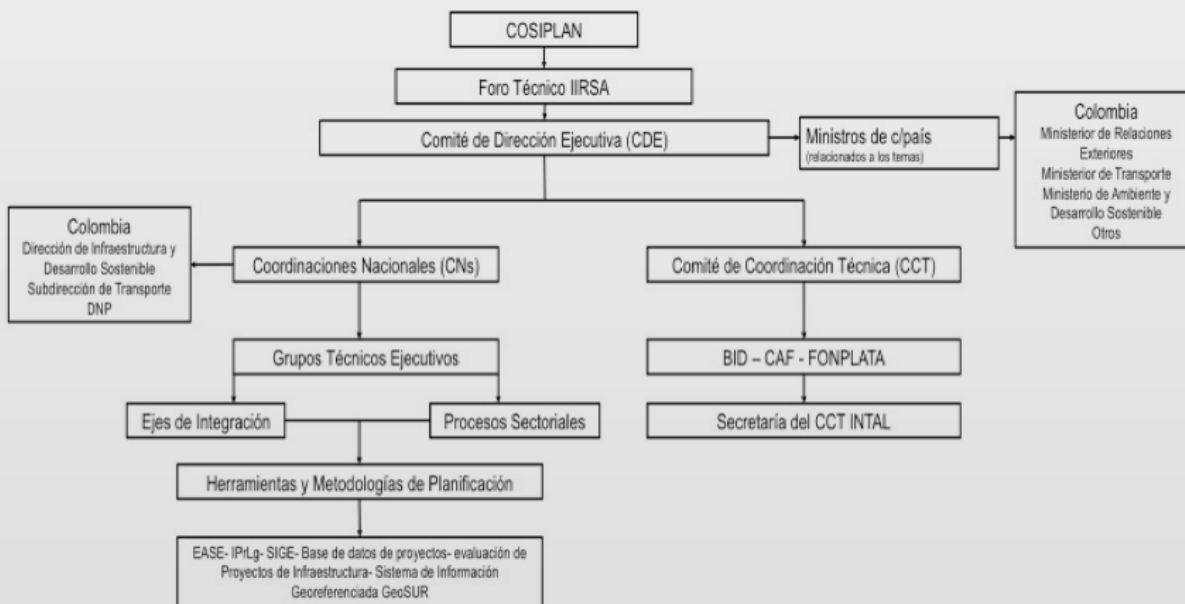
COSIPLAN

Foro Técnico IIRSA

Comité de Dirección Ejecutiva (CDE)

Ministros de c/país
(relacionados a los temas)

Colombia
Ministerior de Relaciones Exteriores
Ministerior de Transporte
Ministerio de Ambiente y Desarrollo Sostenible
Otros

Colombia
Dirección de Infraestructura y Desarrollo Sostenible
Subdirección de Transporte
DNP

Coordinaciones Nacionales (CNs)

Comité de Coordinación Técnica (CCT)

Grupos Técnicos Ejecutivos

BID – CAF - FONPLATA

Ejes de Integración

Procesos Sectoriales

Secretaría del CCT INTAL

Herramientas y Metodologías de Planificación

EASE- IPrLg- SIGE- Base de datos de proyectos- evaluación de Proyectos de Infraestructura- Sistema de Información Georeferenciada GeoSUR